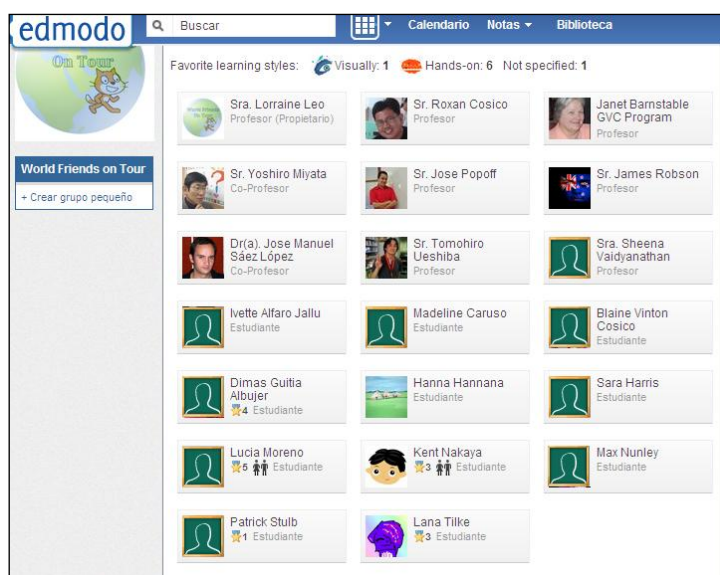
edmodo Buscar Calendario Notas Biblioteca

On Tour

World Friends on Tour

+ Crear grupo pequeño

Favorite learning styles: Visually: 1 Hands-on: 6 Not specified: 1

Sra. Lorraine Leo
Profesor (Propietario)

Sr. Roxan Cosico
Profesor

Janet Barnstable GVC Program
Profesor

Sr. Yoshiro Miyata
Co-Profesor

Sr. Jose Popoff
Profesor

Sr. James Robson
Profesor

Dr(a). Jose Manuel Sáez López
Co-Profesor

Sr. Tomohiro Ueshiba
Profesor

Sra. Sheena Vaidyanathan
Profesor

Ivette Alfaro Jallu
Estudiante

Madeline Caruso
Estudiante

Blaine Vinton Cosico
Estudiante

Dimas Guitia Albujer
4 Estudiante

Hanna Hannana
Estudiante

Sara Harris
Estudiante

Lucia Moreno
5 Estudiante

Kent Nakaya
3 Estudiante

Max Nunley
Estudiante

Patrick Stulb
1 Estudiante

Lana Tilke
3 Estudiante